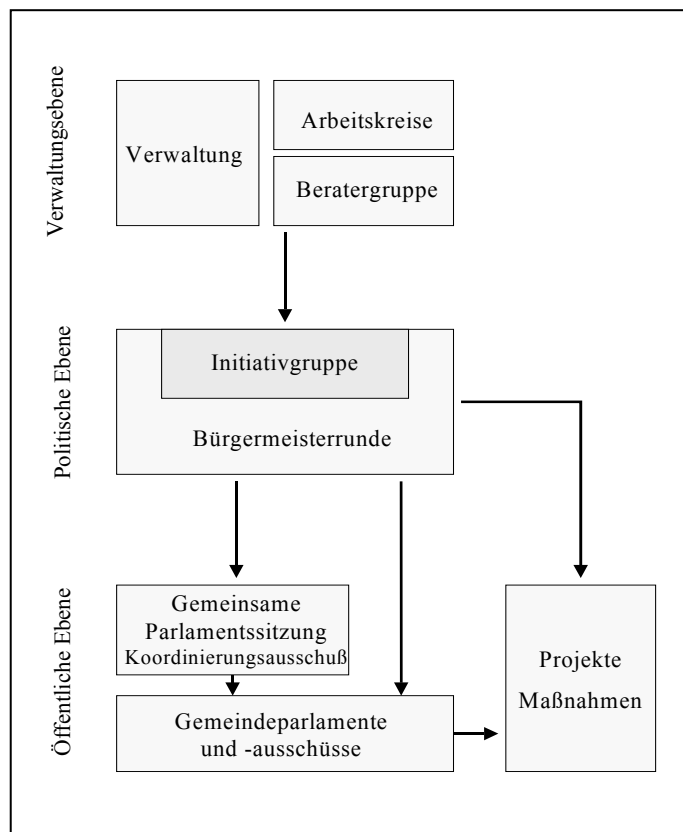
Verwaltungsebene

Verwaltung

Arbeitskreise

Beratergruppe

Politische Ebene

Initiativgruppe

Bürgermeisterrunde

Öffentliche Ebene

Gemeinsame Parlamentssitzung Koordinierungsausschuß

Gemeindeparlamente und -ausschüsse

Projekte Maßnahmen